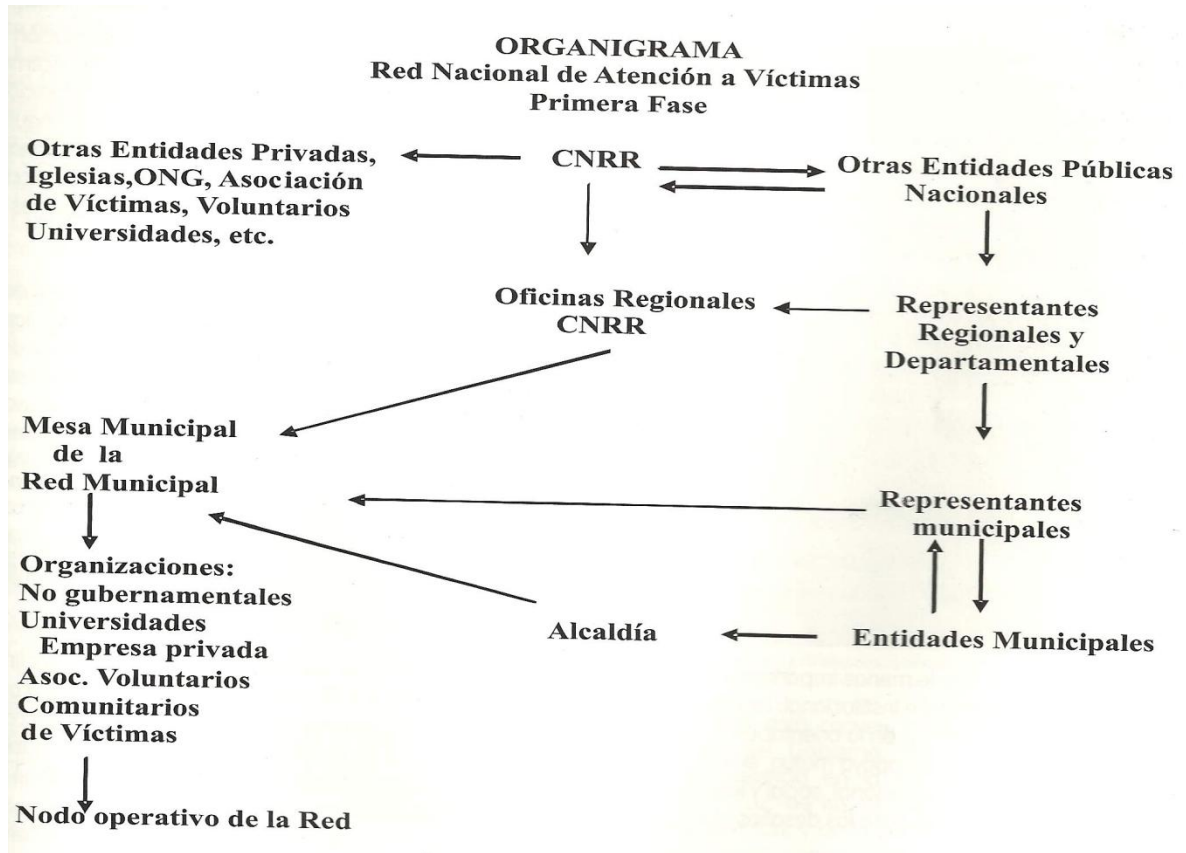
ORGANIGRAMA
Red Nacional de Atención a Víctimas
Primera Fase

Otras Entidades Privadas, Iglesias,ONG, Asociación de Víctimas, Voluntarios Universidades, etc.

CNRR

Otras Entidades Públicas Nacionales

Oficinas Regionales CNRR

Representantes Regionales y Departamentales

Mesa Municipal de la Red Municipal

Representantes municipales

Organizaciones: No gubernamentales Universidades Empresa privada Asoc. Voluntarios Comunitarios de Víctimas

Alcaldía

Entidades Municipales

Nodo operativo de la Red